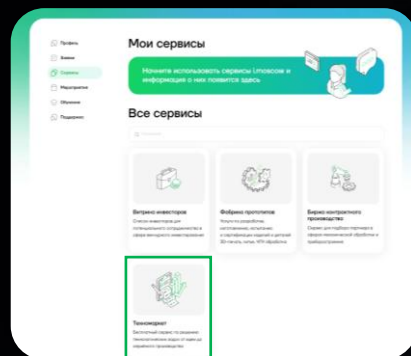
Профиль
Анкета
Сервисы
Мероприятия
Обучение
Поддержка

Мои сервисы

Начните использовать сервисы i.moscow и информация о них появится здесь

Все сервисы

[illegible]

Витрина инвесторов
Список инвесторов для потенциального сотрудничества в сфере венчурного инвестирования

Фабрика прототипов
Услуги по разработке, изготовлению, испытанию и сертификации изделий в центрах 3D-печати, литья, ЧПУ обработки

Биржа контрактного производства
Сервис для подбора партнеров в сфере механической обработки и приборостроения

Техномаркет
Бесплатный сервис по решению технологических задач от ведущих заказчиков производства